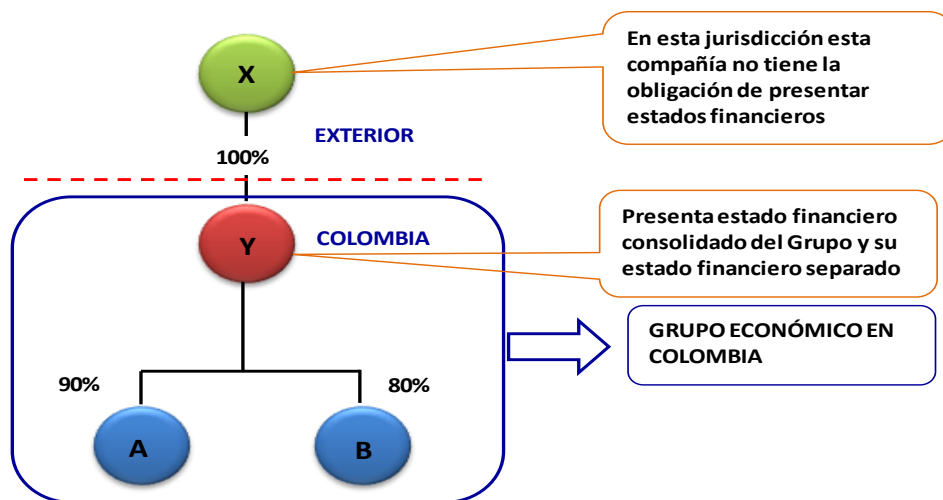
X

En esta jurisdicción esta compañía no tiene la obligación de presentar estados financieros

EXTERIOR

100%

Y

COLOMBIA

Presenta estado financiero consolidado del Grupo y su estado financiero separado

GRUPO ECONÓMICO EN COLOMBIA

90%

80%

A

B